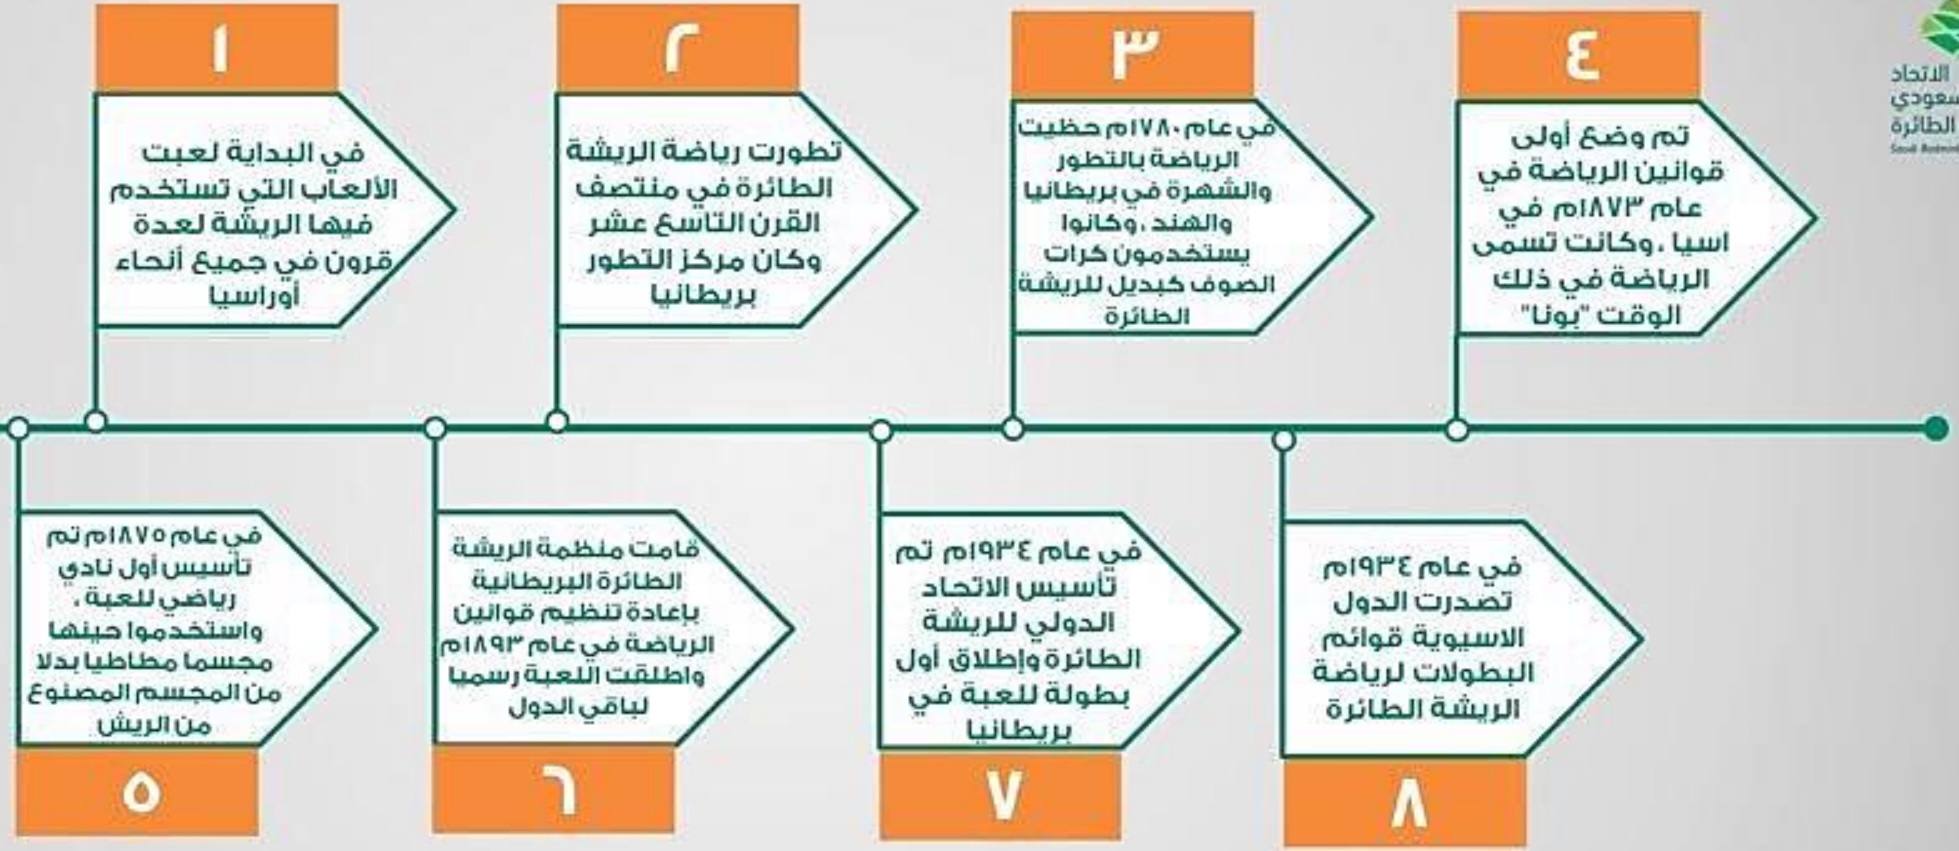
الاتحاد
سعودي
الطائرة
Saudi Badmi

١

في البداية لعبت الألعاب التي تستخدم فيها الريشة لعدة قرون في جميع أنحاء أوراسيا

٢

تطورت رياضة الريشة الطائرة في منتصف القرن التاسع عشر وكان مركز التطور بريطانيا

٣

في عام ١٧٨٠م حظيت الرياضة بالتطور والشهرة في بريطانيا والهند ،وكانوا يستخدمون كرات الصوف كبديل للريشة الطائرة

٤

تم وضع أولى قوانين الرياضة في عام ١٨٧٣م في اسيا ،وكانت تسمى الرياضة في ذلك الوقت "بونا"

في عام ١٨٧٥م تم تأسيس أول نادي رياضي للعبة، واستخدموا حينها مجسما مطاطيا بدلا من المجسم المصنوع من الريش

٥

قامت منظمة الريشة الطائرة البريطانية بإعادة تنظيم قوانين الرياضة في عام ١٨٩٣م واطلقت اللعبة رسميا لباقي الدول

٦

في عام ١٩٣٤م تم تأسيس الاتحاد الدولي للريشة الطائرة وإطلاق أول بطولة للعبة في بريطانيا

٧

في عام ١٩٣٤م تصدرت الدول الاسيوية قوائم البطولات لرياضة الريشة الطائرة

٨